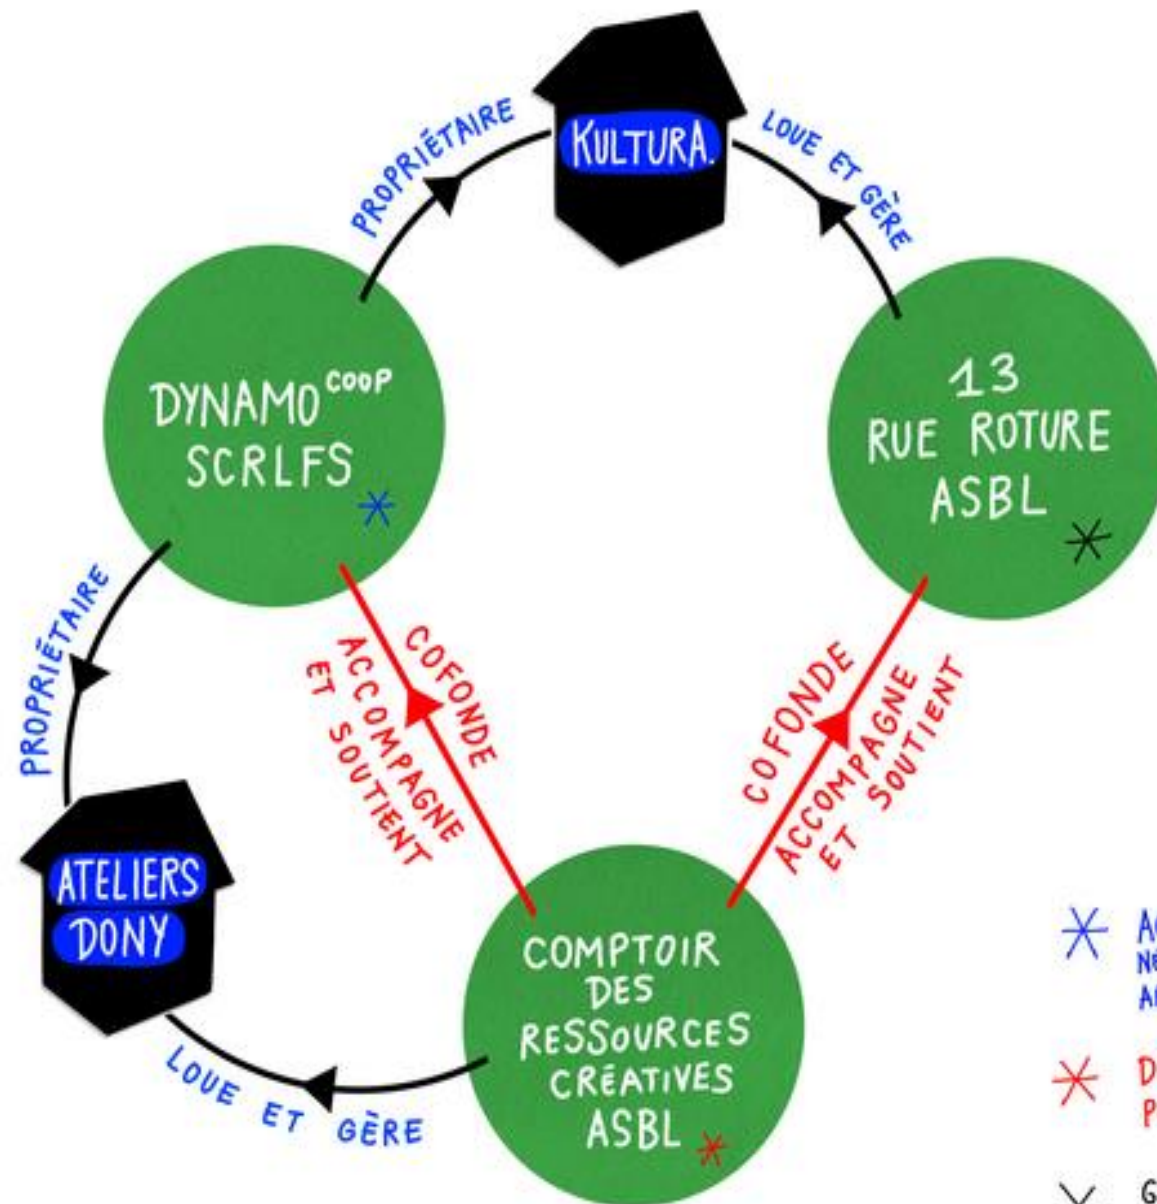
PROPRIÉTAIRE

KULTURA.

LOUE ET GÈRE

DYNAMO$^{COOP}$ SCRLFS *

13 RUE ROTURE ASBL *

PROPRIÉTAIRE

COFONDE ACCOMPAGNE ET SOUTIENT

COFONDE ACCOMPAGNE ET SOUTIENT

ATELIERS DONY

COMPTOIR DES RESSOURCES CRÉATIVES ASBL *

LOUE ET GÈRE

* A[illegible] N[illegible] A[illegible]

* D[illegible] P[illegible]

* G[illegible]